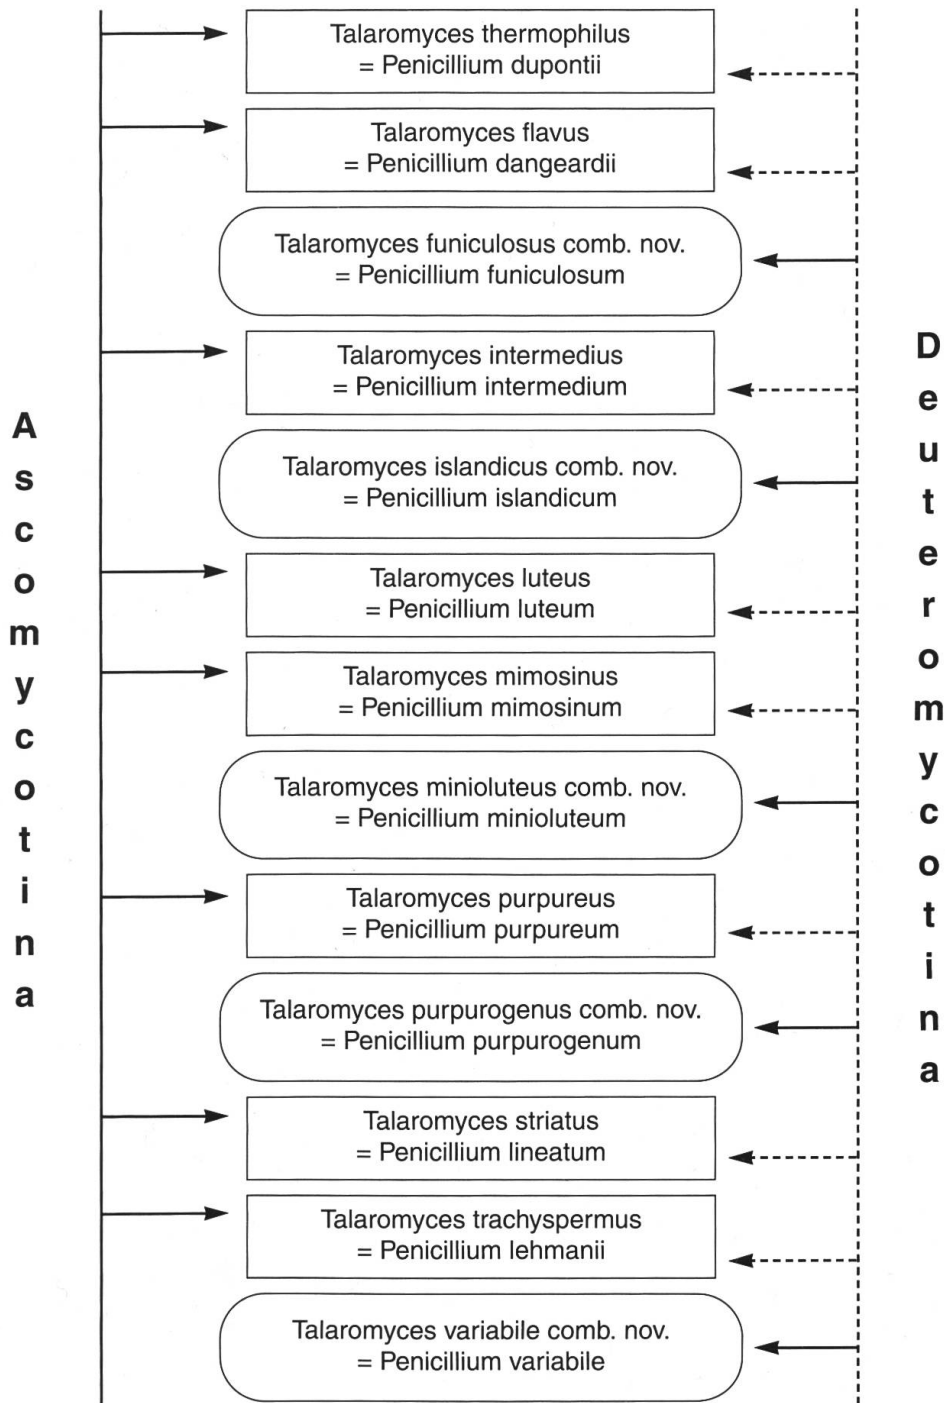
Ascomycotina

Talaromyces thermophilus
= Penicillium dupontii

Talaromyces flavus
= Penicillium dangeardii

Talaromyces funiculosus comb. nov.
= Penicillium funiculosum

Talaromyces intermedius
= Penicillium intermedium

Talaromyces islandicus comb. nov.
= Penicillium islandicum

Talaromyces luteus
= Penicillium luteum

Talaromyces mimosinus
= Penicillium mimosinum

Talaromyces minioluteus comb. nov.
= Penicillium minioluteum

Talaromyces purpureus
= Penicillium purpureum

Talaromyces purpurogenus comb. nov.
= Penicillium purpurogenum

Talaromyces striatus
= Penicillium lineatum

Talaromyces trachyspermus
= Penicillium lehmanii

Talaromyces variabile comb. nov.
= Penicillium variabile

Deuteromycotina